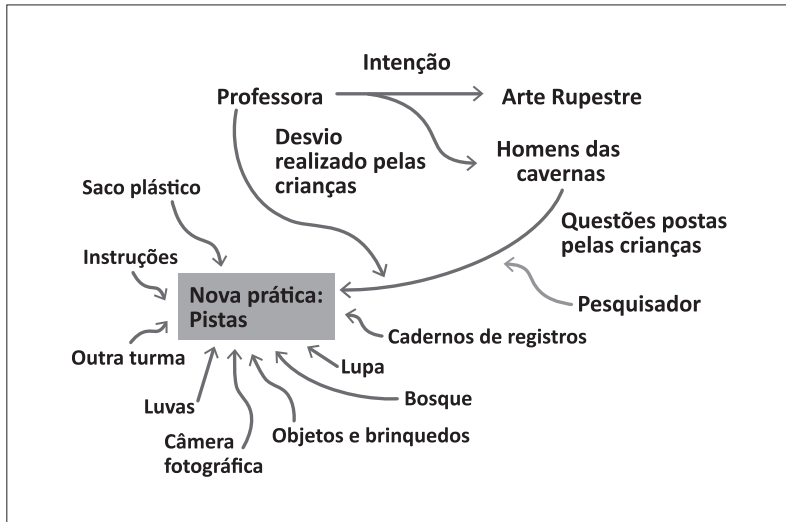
Intenção

Professora

Arte Rupestre

Desvio realizado pelas crianças

Homens das cavernas

Saco plástico

Questões postas pelas crianças

Instruções

Nova prática: Pistas

Pesquisador

Cadernos de registros

Outra turma

Lupa

Bosque

Luvas

Câmera fotográfica

Objetos e brinquedos